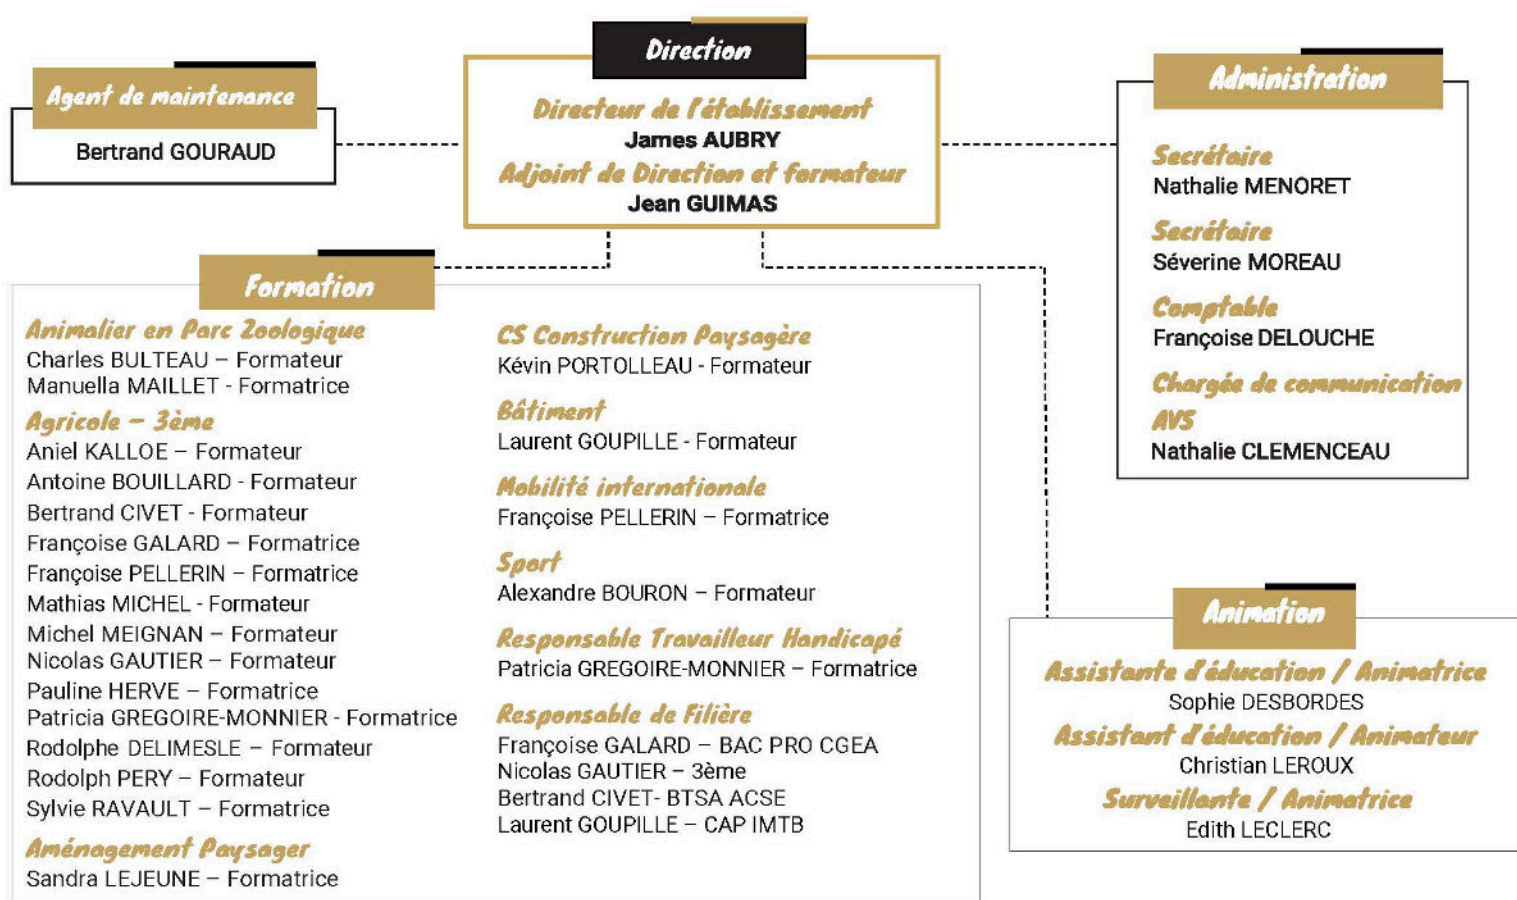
Agent de maintenance
Bertrand GOURAUD

Direction
Directeur de l'établissement
James AUBRY
Adjoint de Direction et formateur
Jean GUIMAS

Administration
Secrétaire
Nathalie MENORET
Secrétaire
Séverine MOREAU
Comptable
Françoise DELOUCHE
Chargée de communication
AVS
Nathalie CLEMENCEAU

Formation
Animalier en Parc Zoologique
Charles BULTEAU – Formateur
Manuella MAILLET - Formatrice
Agricole – 3ème
Aniel KALLOE – Formateur
Antoine BOUILLARD - Formateur
Bertrand CIVET - Formateur
Françoise GALARD – Formatrice
Françoise PELLERIN – Formatrice
Mathias MICHEL - Formateur
Michel MEIGNAN – Formateur
Nicolas GAUTIER – Formateur
Pauline HERVE – Formatrice
Patricia GREGOIRE-MONNIER - Formatrice
Rodolphe DELIMESLE – Formateur
Rodolph PERY – Formateur
Sylvie RAVAULT – Formatrice
Aménagement Paysager
Sandra LEJEUNE – Formatrice

CS Construction Paysagère
Kévin PORTOLLEAU - Formateur
Bâtiment
Laurent GOUPILLE - Formateur
Mobilité internationale
Françoise PELLERIN – Formatrice
Sport
Alexandre BOURON – Formateur
Responsable Travailleur Handicapé
Patricia GREGOIRE-MONNIER – Formatrice
Responsable de Filière
Françoise GALARD – BAC PRO CGEA
Nicolas GAUTIER – 3ème
Bertrand CIVET- BTSA ACSE
Laurent GOUPILLE – CAP IMTB

Animation
Assistante d'éducation / Animatrice
Sophie DESBORDES
Assistant d'éducation / Animateur
Christian LEROUX
Surveillante / Animatrice
Edith LECLERC